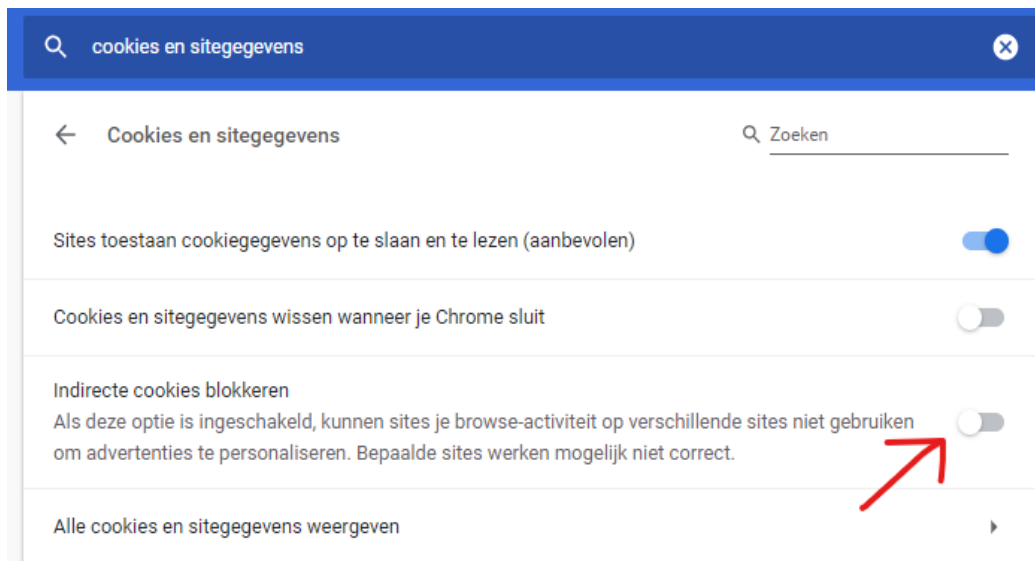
cookies en sitegegevens

Cookies en sitegegevens

Zoeken

Sites toestaan cookiegegevens op te slaan en te lezen (aanbevolen)

Cookies en sitegegevens wissen wanneer je Chrome sluit

Indirecte cookies blokkeren
Als deze optie is ingeschakeld, kunnen sites je browse-activiteit op verschillende sites niet gebruiken om advertenties te personaliseren. Bepaalde sites werken mogelijk niet correct.

Alle cookies en sitegegevens weergeven